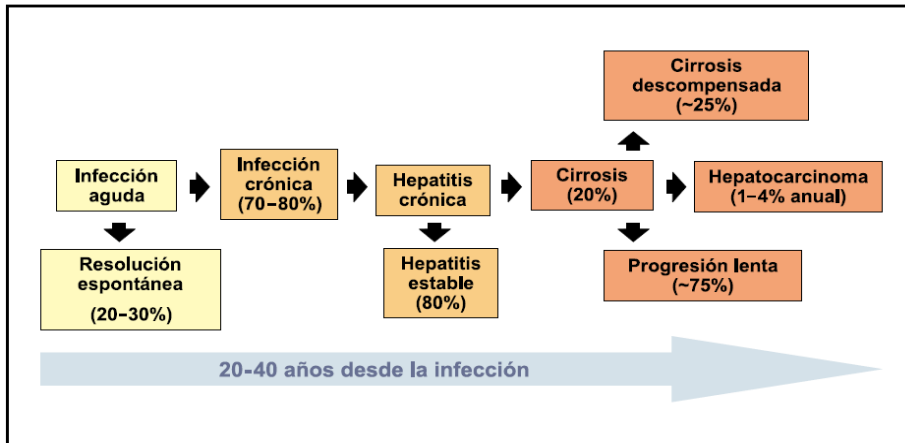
Infección aguda

Resolución espontánea

(20–30%)

Infección crónica (70–80%)

Hepatitis crónica

Hepatitis estable (80%)

Cirrosis (20%)

Cirrosis descompensada (~25%)

Hepatocarcinoma (1–4% anual)

Progresión lenta (~75%)

20-40 años desde la infección